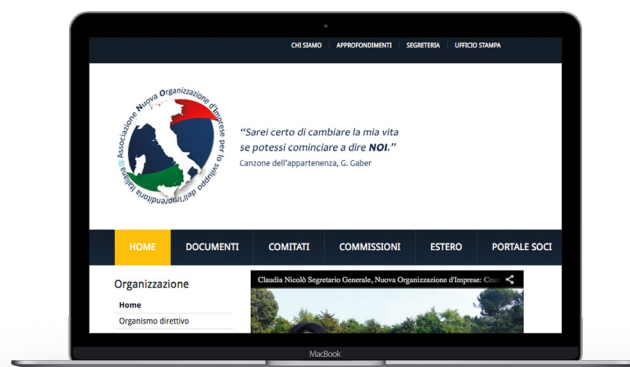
CHI SIAMO | APPROFONDIMENTI | SEGRETERIA | UFFICIO STAMPA

Associazione Nuova Organizzazione d'Imprese per lo sviluppo dell'imprenditoria italiana

"Sarei certo di cambiare la mia vita se potessi cominciare a dire NOI."

Canzone dell'appartenenza, G. Gaber

HOME | DOCUMENTI | COMITATI | COMMISSIONI | ESTERO | PORTALE SOCI

Organizzazione

Home

Organismo direttivo

Claudia Nicolò Segretario Generale, Nuova Organizzazione d'Imprese: Com

MacBook